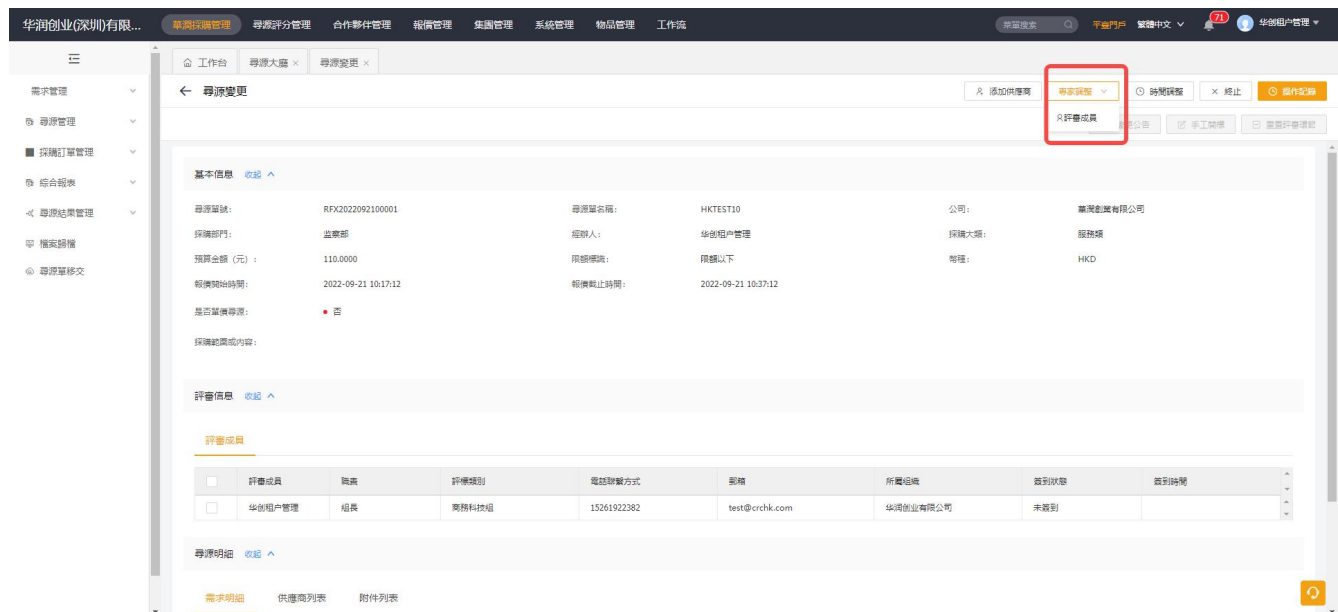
华润创业(深圳)有限... 華潤採購管理 尋源評分管理 合作夥伴管理 報價管理 集團管理 系統管理 物品管理 工作流 菜單搜索 平臺門戶 繁體中文 71 华创组户管理

需求管理
尋源管理
採購訂單管理
綜合報表
尋源結果管理
檔案歸檔
尋源單移交

工作台 尋源大廳 × 尋源變更 ×

← 尋源變更

添加供應商 專家調整 時間調整 × 終止 操作記錄

評審成員

公告 手工開標 重置評審環節

基本信息 收起

尋源單號: RFX2022092100001
尋源單名稱: HKTEST10
公司: 華潤創業有限公司
採購部門: 监察部
經辦人: 华创组户管理
採購大類: 服務類
預算金額（元）: 110.0000
限額標識: 限額以下
幣種: HKD
報價開始時間: 2022-09-21 10:17:12
報價截止時間: 2022-09-21 10:37:12
是否單價尋源: 否
採購範圍或內容:

評審信息 收起

評審成員

| | 評審成員 | 職責 | 評標類別 | 電話聯繫方式 | 郵箱 | 所屬組織 | 簽到狀態 | 簽到時間 |
|---|---|---|---|---|---|---|---|---|
| | 华创组户管理 | 組長 | 商務科技組 | 15261922382 | test@crchk.com | 华润创业有限公司 | 未簽到 | |

尋源明細 收起

需求明細 供應商列表 附件列表